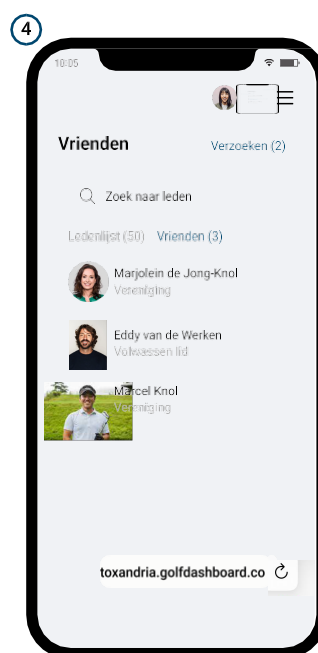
4

10:05

Vrienden

Verzoeken (2)

Zoek naar leden

Ledenlijst (50) Vrienden (3)

Marjolein de Jong-Knol
Vereniging

Eddy van de Werken
Volwassen lid

Marcel Knol
Vereniging

toxandria.golfdashboard.co